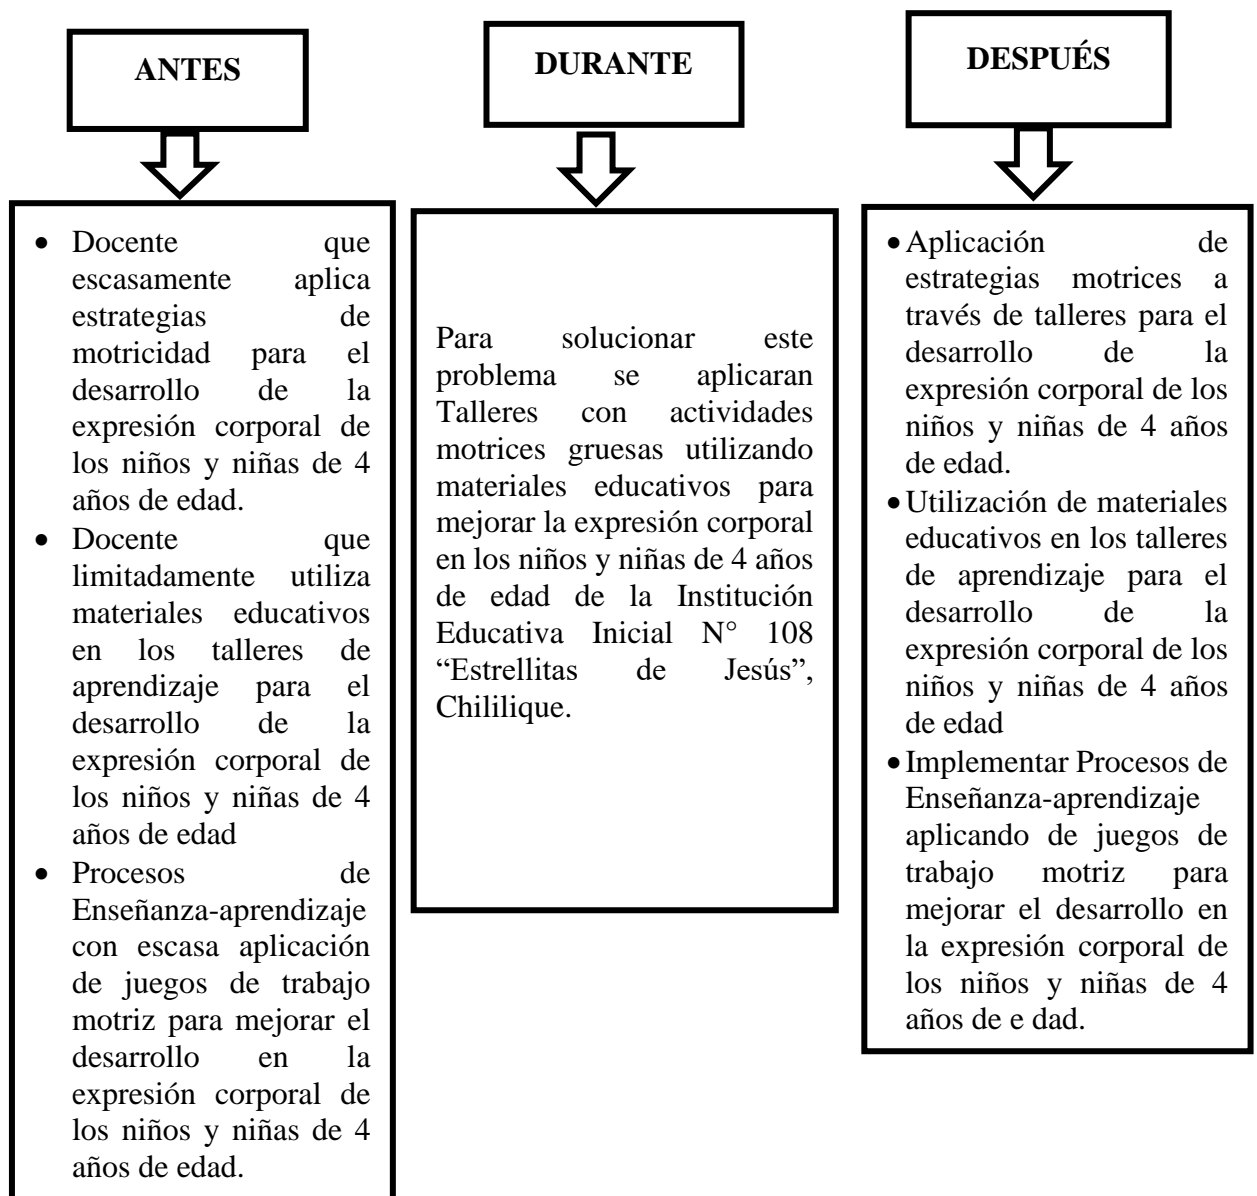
ANTES

- Docente que escasamente aplica estrategias de motricidad para el desarrollo de la expresión corporal de los niños y niñas de 4 años de edad.
- Docente que limitadamente utiliza materiales educativos en los talleres de aprendizaje para el desarrollo de la expresión corporal de los niños y niñas de 4 años de edad
- Procesos de Enseñanza-aprendizaje con escasa aplicación de juegos de trabajo motriz para mejorar el desarrollo en la expresión corporal de los niños y niñas de 4 años de edad.

DURANTE

Para solucionar este problema se aplicaran Talleres con actividades motrices gruesas utilizando materiales educativos para mejorar la expresión corporal en los niños y niñas de 4 años de edad de la Institución Educativa Inicial N° 108 "Estrellitas de Jesús", Chililique.

DESPUÉS

- Aplicación de estrategias motrices a través de talleres para el desarrollo de la expresión corporal de los niños y niñas de 4 años de edad.
- Utilización de materiales educativos en los talleres de aprendizaje para el desarrollo de la expresión corporal de los niños y niñas de 4 años de edad
- Implementar Procesos de Enseñanza-aprendizaje aplicando de juegos de trabajo motriz para mejorar el desarrollo en la expresión corporal de los niños y niñas de 4 años de e dad.